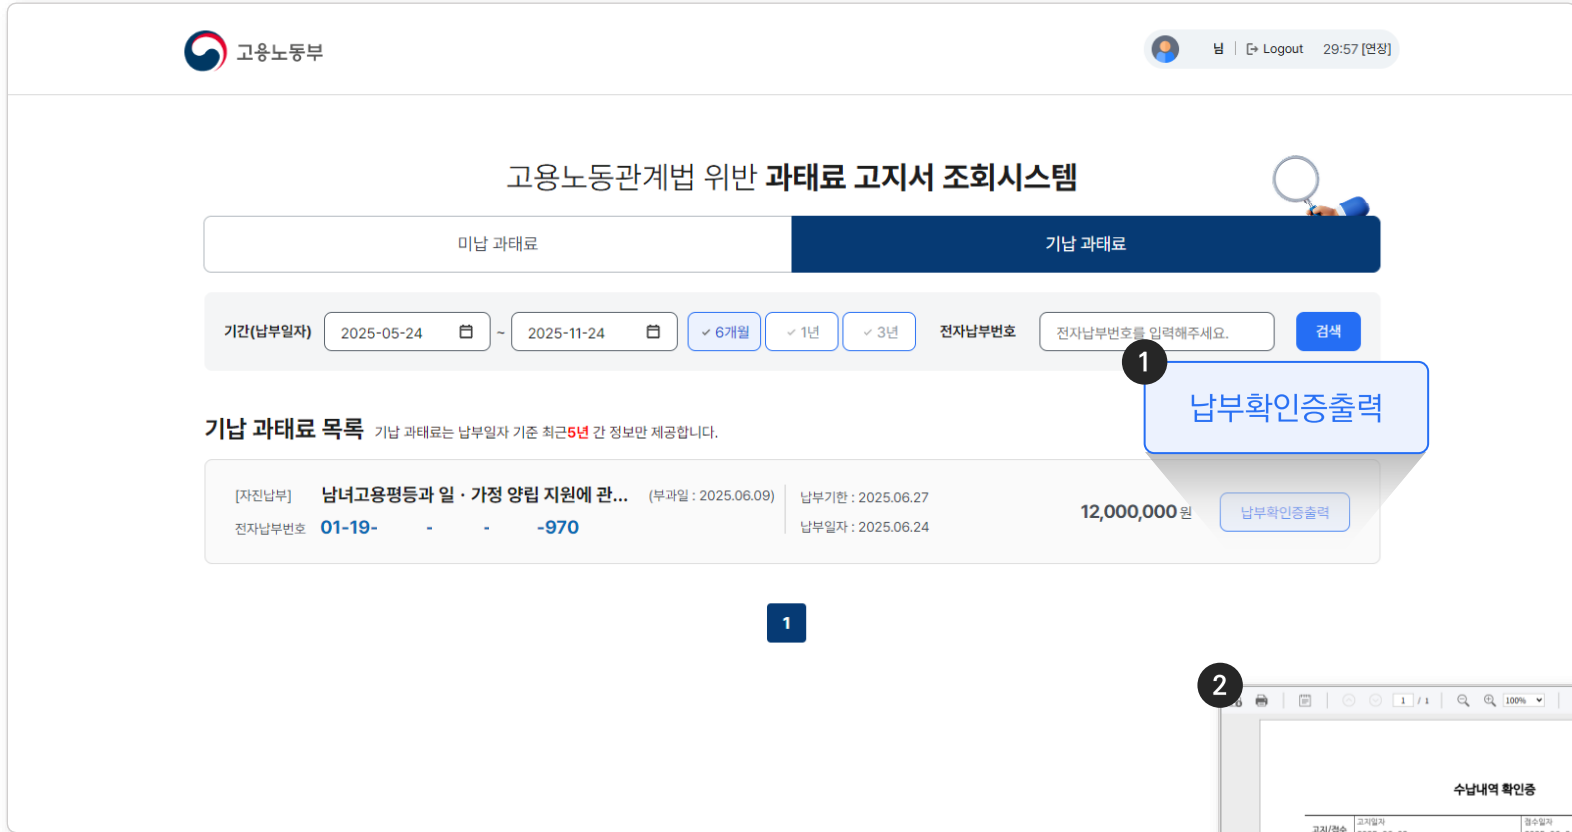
고용노동부

님 | Logout 29:57 [연장]

고용노동관계법 위반 과태료 고지서 조회시스템

미납 과태료 기납 과태료

기간(납부일자) 2025-05-24 ~ 2025-11-24 6개월 1년 3년 전자납부번호 전자납부번호를 입력해주세요. 검색

1

납부확인증출력

기납 과태료 목록 기납 과태료는 납부일자 기준 최근5년 간 정보만 제공합니다.

[자진납부] 남녀고용평등과 일 · 가정 양립 지원에 관... (부과일 : 2025.06.09)
전자납부번호 01-19- - - -970
납부기한 : 2025.06.27
납부일자 : 2025.06.24
12,000,000 원
납부확인증출력

1

2

1 / 1 100%

수납내역 확인증

고지일자

접수일자

고지/접수